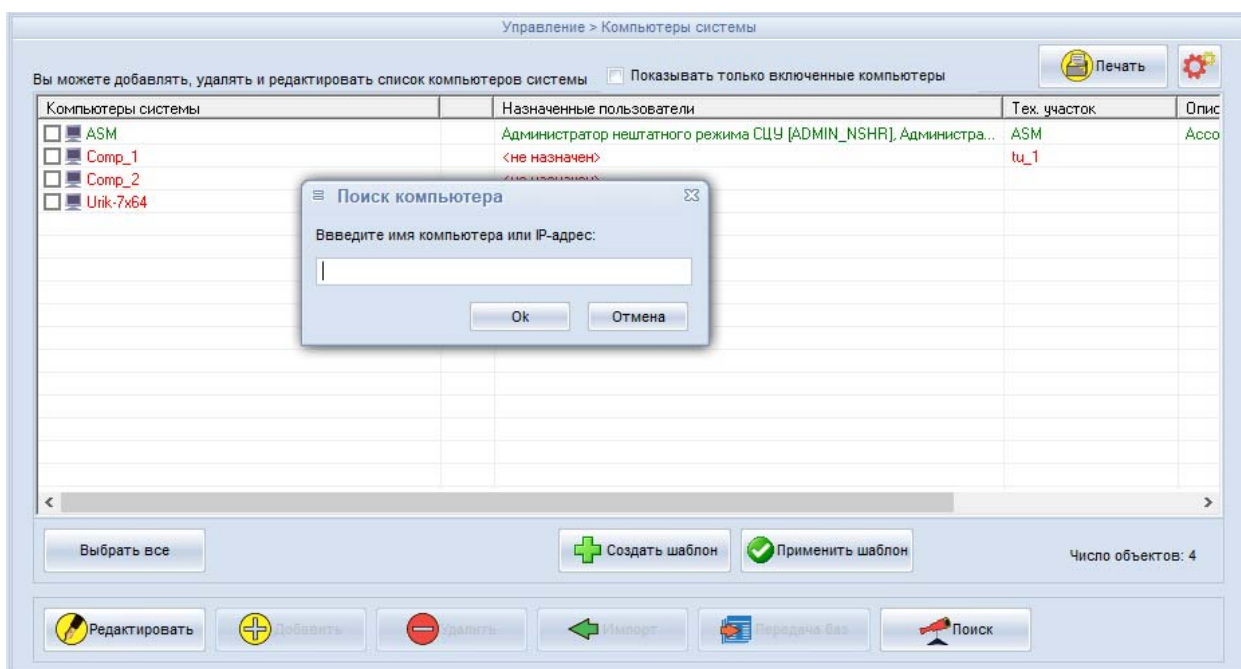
Управление > Компьютеры системы

Вы можете добавлять, удалять и редактировать список компьютеров системы

Показывать только включенные компьютеры

Печать

| Компьютеры системы | | Назначенные пользователи | Тех. участок | Опис |
|---|---|---|---|---|
| ASM | | Администратор нештатного режима СЦУ [ADMIN_NSHR], Администра... | ASM | Acco |
| Comp_1 | | <не назначен> | tu_1 | |
| Comp_2 | | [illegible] | | |
| Urik-7x64 | | | | |

Поиск компьютера

Ввведите имя компьютера или IP-адрес:

Ok

Отмена

Выбрать все

Создать шаблон

Применить шаблон

Число объектов: 4

Редактировать

Добавить

Удалить

Импорт

Передача баз

Поиск